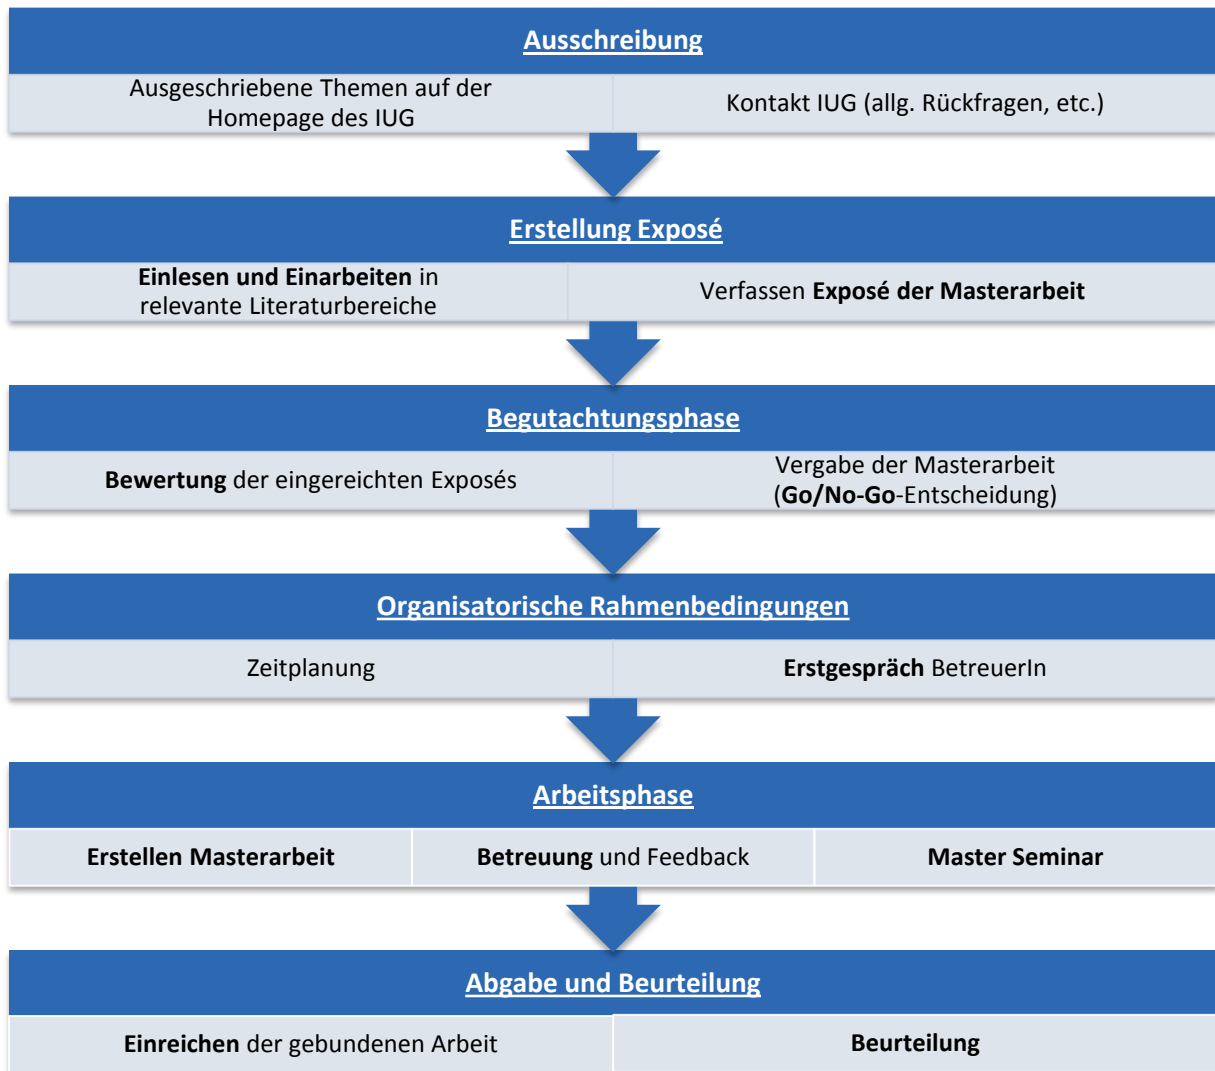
Ausschreibung

Ausgeschriebene Themen auf der Homepage des IUG

Kontakt IUG (allg. Rückfragen, etc.)

Erstellung Exposé

Einlesen und Einarbeiten in relevante Literaturbereiche

Verfassen Exposé der Masterarbeit

Begutachtungsphase

Bewertung der eingereichten Exposés

Vergabe der Masterarbeit (Go/No-Go-Entscheidung)

Organisatorische Rahmenbedingungen

Zeitplanung

Erstgespräch BetreuerIn

Arbeitsphase

Erstellen Masterarbeit

Betreuung und Feedback

Master Seminar

Abgabe und Beurteilung

Einreichen der gebundenen Arbeit

Beurteilung